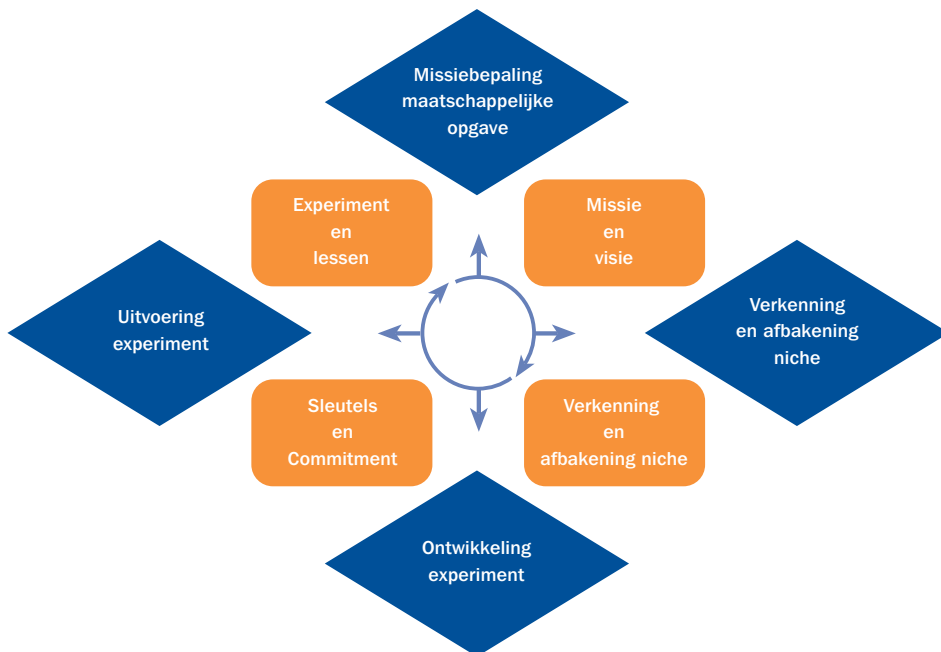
Missiebepaling maatschappelijke opgave

Experiment en lessen

Missie en visie

Uitvoering experiment

Verkenning en afbakening niche

Sleutels en Commitment

Verkenning en afbakening niche

Ontwikkeling experiment